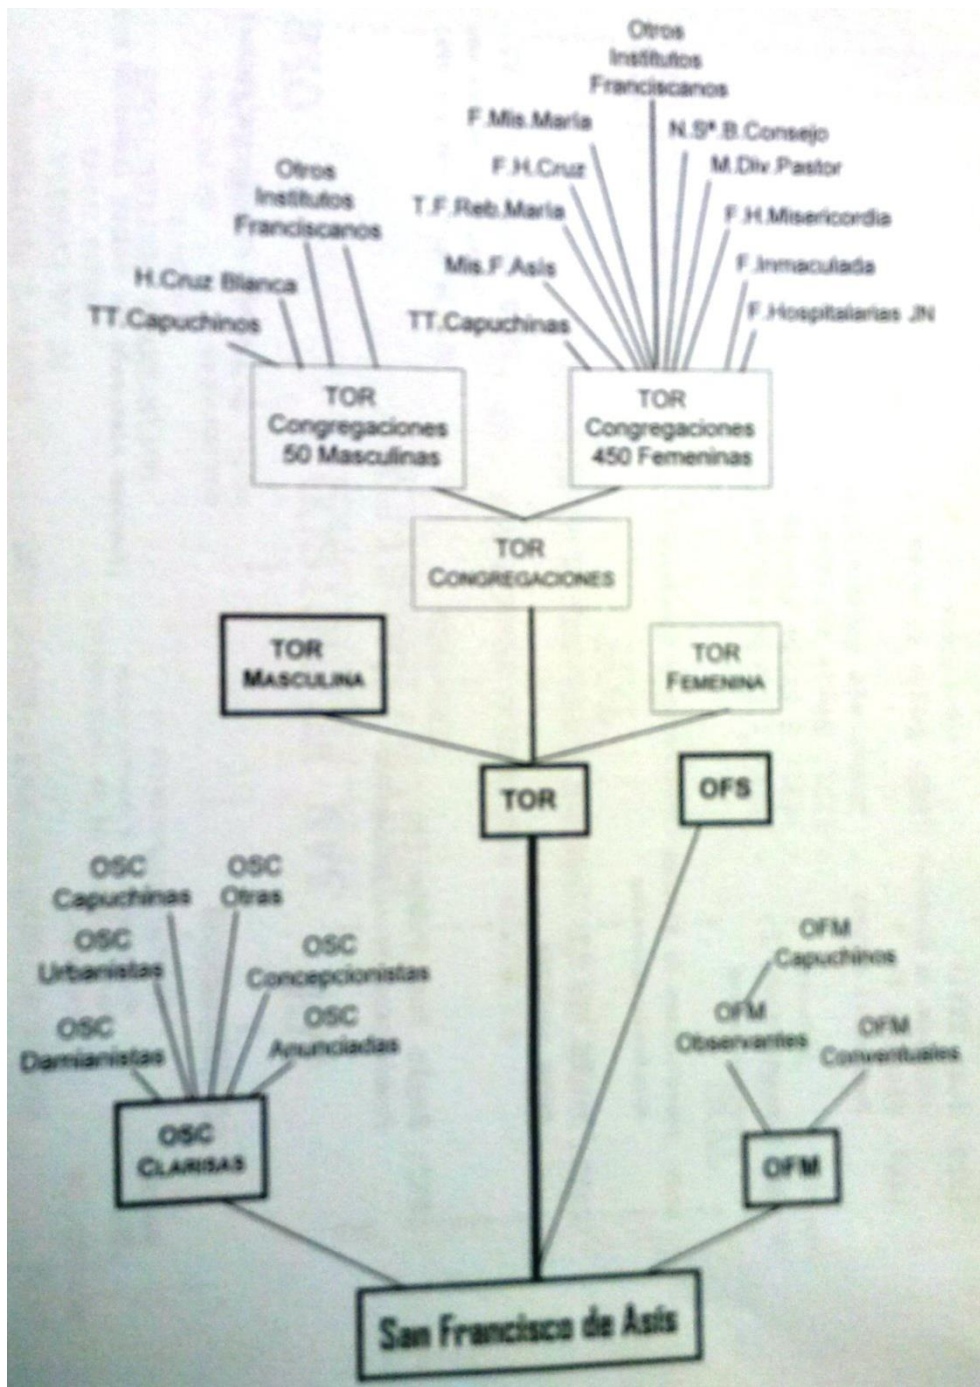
Otros
Institutos
Franciscanos

F.Mis.María
N.Sª.B.Consejo
F.H.Cruz
M.Div.Pastor
T.F.Reb.María
F.H.Misericordia
Mis.F.Asís
F.Inmaculada
TT.Capuchinas
F.Hospitalarias JN

Otros
Institutos
Franciscanos
H.Cruz Blanca
TT.Capuchinos

TOR
Congregaciones
50 Masculinas

TOR
Congregaciones
450 Femeninas

TOR
Congregaciones

TOR
Masculina

TOR
Femenina

TOR

OFS

OSC
Capuchinas
OSC
Otras
OSC
Urbanistas
OSC
Concepcionistas
OSC
Damianistas
OSC
Anunciadas

OFM
Capuchinos
OFM
Observantes
OFM
Conventuales

OSC
Clarisas

OFM

San Francisco de Asís